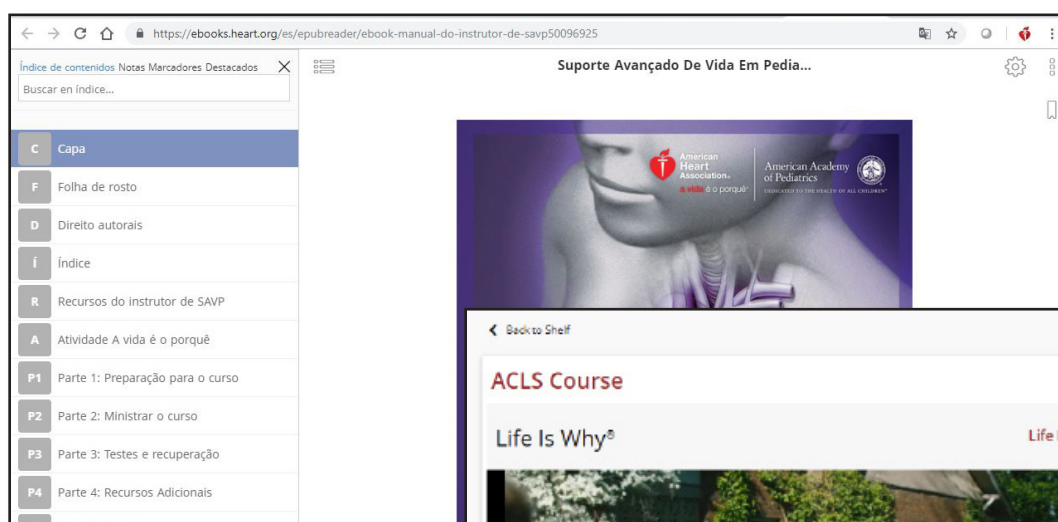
https://ebooks.heart.org/es/epubreader/ebook-manual-do-instrutor-de-savp50096925

Índice de contenidos Notas Marcadores Destacados

Buscar en índice...

Suporte Avançado De Vida Em Pedia...

C Capa

F Folha de rosto

D Direito autorais

Í Índice

R Recursos do instrutor de SAVP

A Atividade A vida é o porquê

P1 Parte 1: Preparação para o curso

P2 Parte 2: Ministrar o curso

P3 Parte 3: Testes e recuperação

P4 Parte 4: Recursos Adicionais

American Heart Association. a vida é o porquê

American Academy of Pediatrics

DEDICATED TO THE HEALTH OF ALL CHILDREN

Back to Shelf

ACLS Course

Life Is Why®

Life